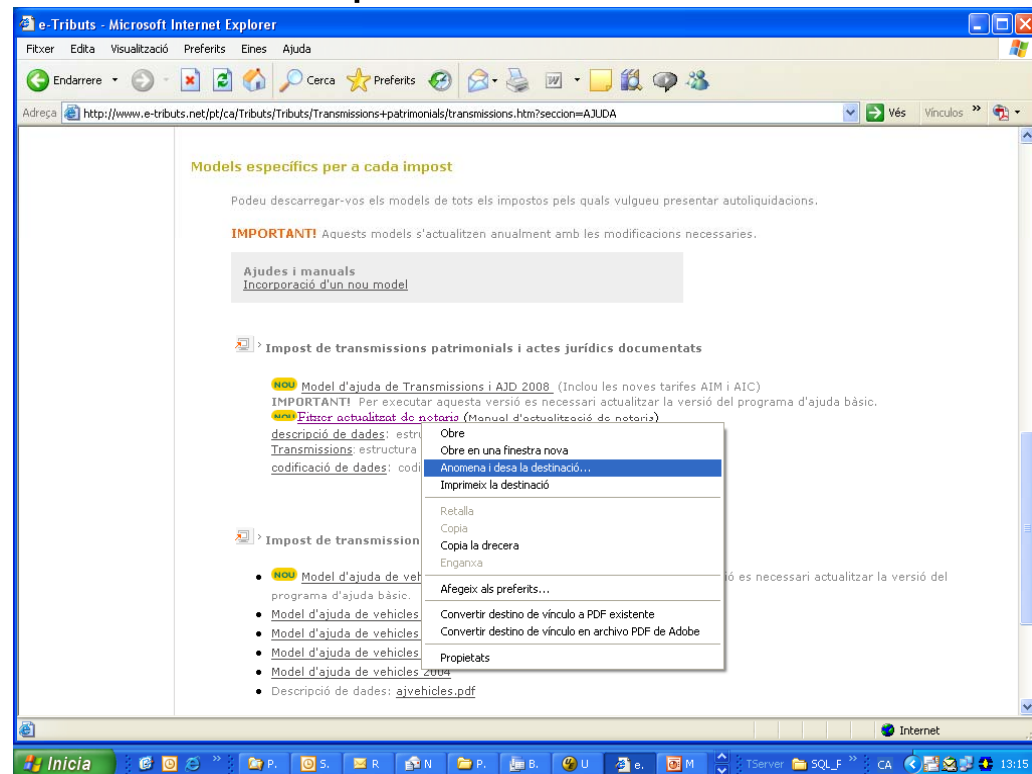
e-Tributs - Microsoft Internet Explorer

Fitxer Edita Visualització Preferits Eines Ajuda

Endarrere Cerca Preferits

Adreça http://www.e-tributs.net/pt/ca/Tributs/Tributs/Transmissions+patrimonials/transmissions.htm?seccion=AJUDA Vés Vínculos

Models específics per a cada impost

Podeu descarregar-vos els models de tots els impostos pels quals vulgueu presentar autoliquidacions.

IMPORTANT! Aquests models s'actualitzen anualment amb les modificacions necessaries.

Ajudes i manuals
Incorporació d'un nou model

Impost de transmissions patrimonials i actes jurídics documentats

NOU Model d'ajuda de Transmissions i AJD 2008 (Inclou les noves tarifes AIM i AIC)
IMPORTANT! Per executar aquesta versió es necessari actualitzar la versió del programa d'ajuda bàsic.
NOU Fitxer actualitzat de notaris (Manual d'actualització de notaris)
descripció de dades: estr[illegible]
Transmissions: estructura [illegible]
codificació de dades: codi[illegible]

Impost de transmission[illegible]

• NOU Model d'ajuda de veh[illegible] ió es necessari actualitzar la versió del programa d'ajuda bàsic.
• Model d'ajuda de vehicles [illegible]
• Model d'ajuda de vehicles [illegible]
• Model d'ajuda de vehicles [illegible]
• Model d'ajuda de vehicles 2004
• Descripció de dades: ajvehicles.pdf

Obre
Obre en una finestra nova
Anomena i desa la destinació...
Imprimeix la destinació
Retalla
Copia
Copia la drecera
Enganxa
Afegeix als preferits...
Convertir destino de vínculo a PDF existente
Convertir destino de vínculo en archivo PDF de Adobe
Propietats

Internet

Inicia P. S. R N P. B. U e. M TServer SQL_F CA 13:15